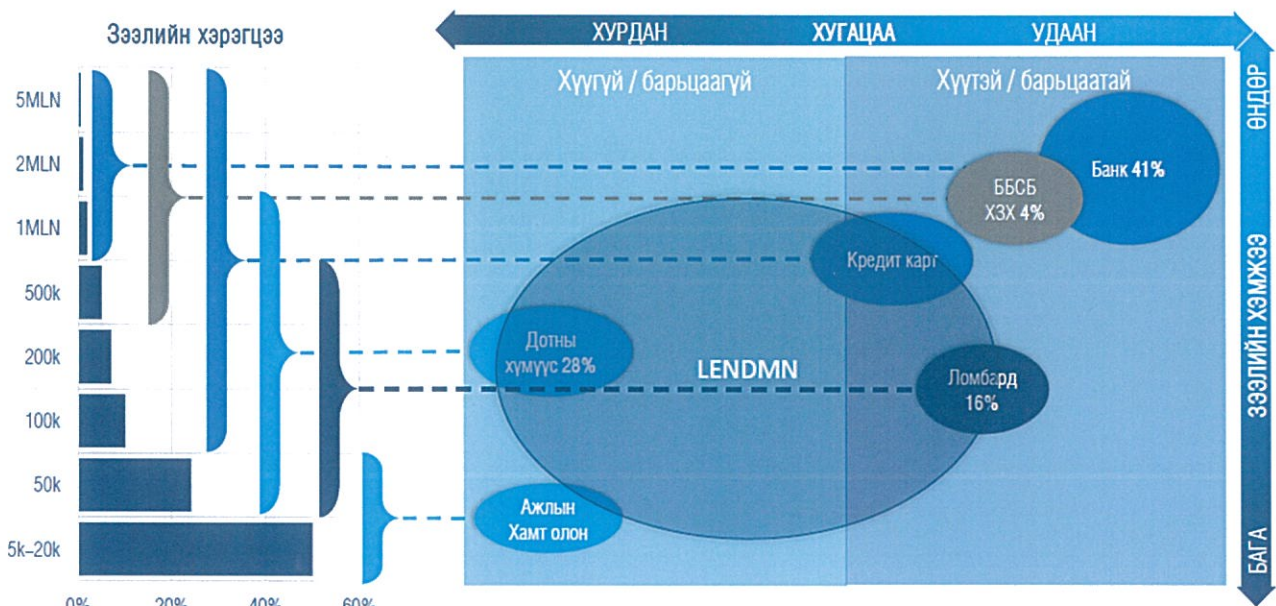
Зээлийн хэрэгцээ

ХУРДАН ХУГАЦАА УДААН

ӨНДӨР

Хүүгүй / барьцаагүй

Хүүтэй / барьцаатай

5MLN

2MLN

1MLN

500k

200k

100k

50k

5k–20k

0% 20% 40% 60%

Банк 41%

ББСБ ХЗХ 4%

Кредит карт

Дотны хүмүүс 28%

LENDMN

Ломбард 16%

Ажлын Хамт олон

ЗЭЭЛИЙН ХЭМЖЭЭ

БАГА